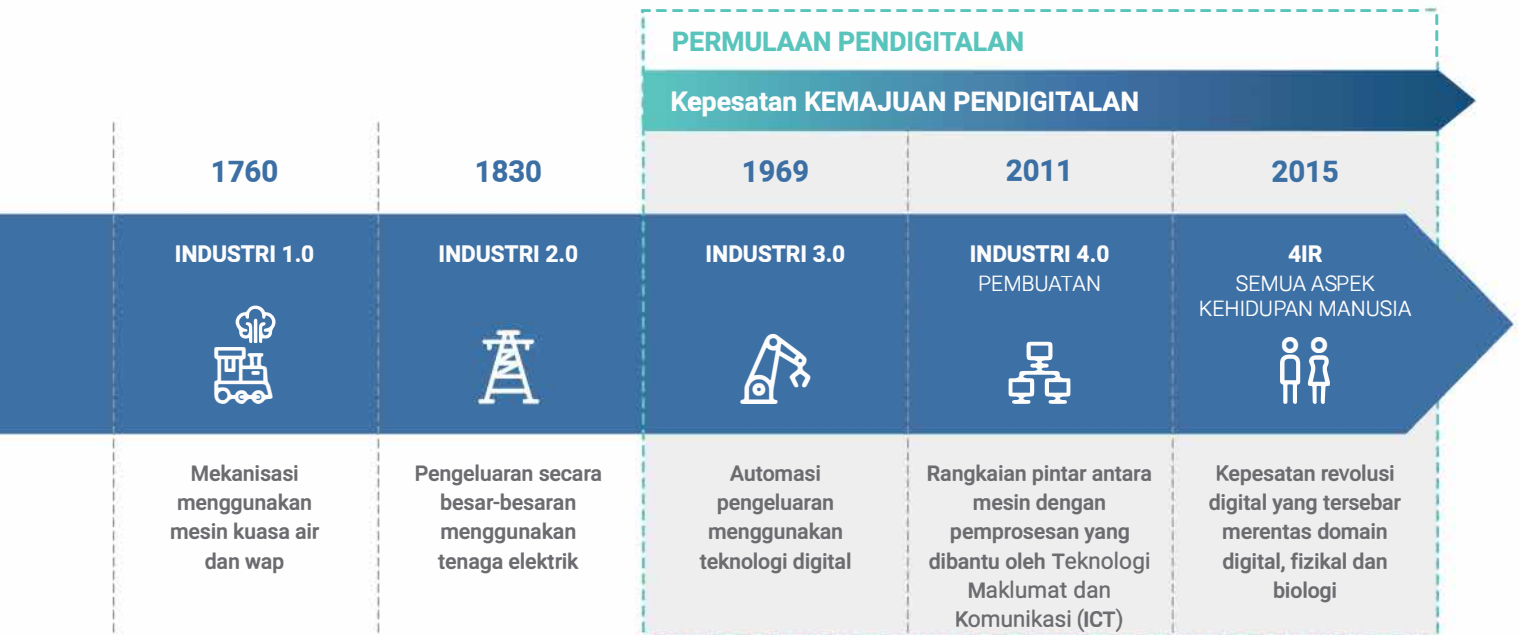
PERMULAAN PENDIGITALAN

Kepesatan KEMAJUAN PENDIGITALAN

1760

INDUSTRI 1.0

Mekanisasi menggunakan mesin kuasa air dan wap

1830

INDUSTRI 2.0

Pengeluaran secara besar-besaran menggunakan tenaga elektrik

1969

INDUSTRI 3.0

Automasi pengeluaran menggunakan teknologi digital

2011

INDUSTRI 4.0
PEMBUATAN

Rangkaian pintar antara mesin dengan pemprosesan yang dibantu oleh Teknologi Maklumat dan Komunikasi (ICT)

2015

4IR
SEMUA ASPEK KEHIDUPAN MANUSIA

Kepesatan revolusi digital yang tersebar merentas domain digital, fizikal dan biologi